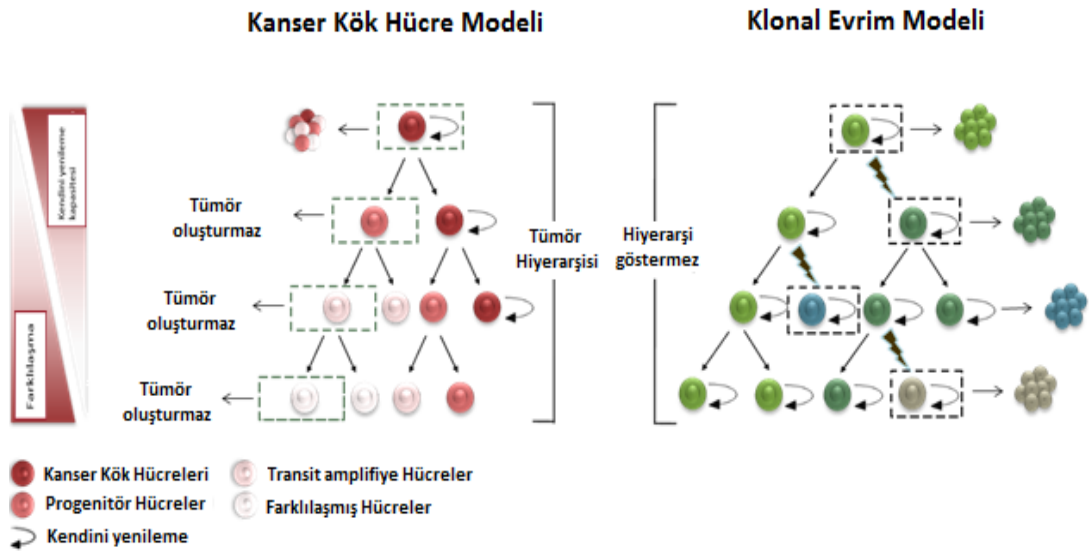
Kanser Kök Hücre Modeli

Klonal Evrim Modeli

Kendini yenileme kapasitesi

Farklılaşma

Tümör oluşturmaz

Tümör oluşturmaz

Tümör oluşturmaz

Tümör Hiyerarşisi

Hiyerarşi göstermez

Kanser Kök Hücreleri

Progenitör Hücreler

Kendini yenileme

Transit amplifiye Hücreler

Farklılaşmış Hücreler